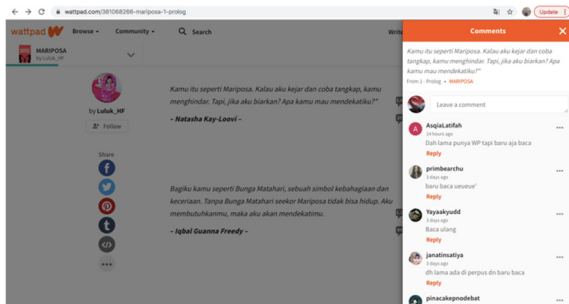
wattpad.com/381068266-mariposa-1-prolog

Update

wattpad Browse Community Search Writ

MARIPOSA
by Luluk_HF

by Luluk_HF

Follow

Share

Kamu itu seperti Mariposa. Kalau aku kejar dan coba tangkap, kamu menghindar. Tapi, jika aku biarkan? Apa kamu mau mendekatiku?

– Natasha Kay-Loovi –

Bagiku kamu seperti Bunga Matahari, sebuah simbol kebahagiaan dan keceriaan. Tanpa Bunga Matahari seekor Mariposa tidak bisa hidup. Aku membutuhkanmu, maka aku akan mendekatimu.

– Iqbal Guanna Freedy –

Comments

Kamu itu seperti Mariposa. Kalau aku kejar dan coba tangkap, kamu menghindar. Tapi, jika aku biarkan? Apa kamu mau mendekatiku?"

From 1 - Prolog • MARIPOSA

Leave a comment

AsqiaLatifah
14 hours ago
Dah lama punya WP tapi baru aja baca
Reply

primbearchu
3 days ago
baru baca ueueue'
Reply

Yayaakyudd
3 days ago
Baca ulang
Reply

janatinsatiya
3 days ago
dh lama ada di perpus dn baru baca
Reply

pinacakepnodebat